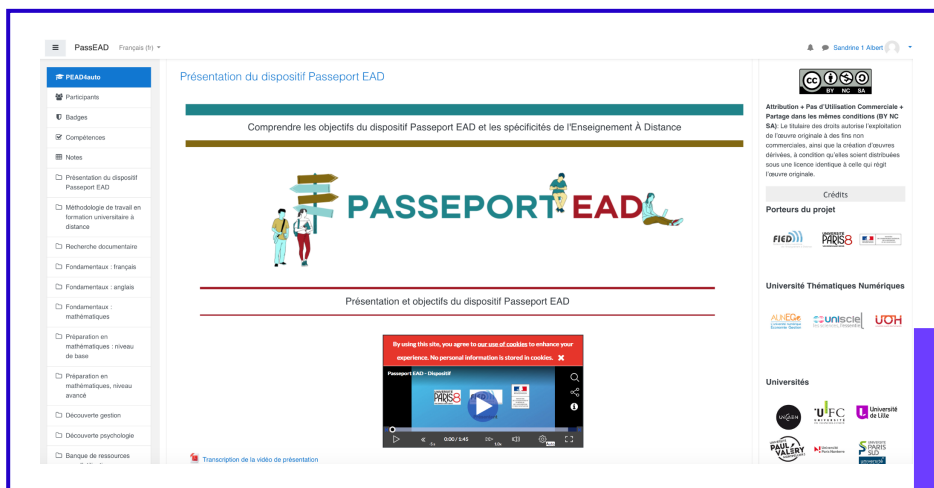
PassEAD Français (fr)

Sandrine 1 Albert

PEAD4auto
Participants
Badges
Compétences
Notes
Présentation du dispositif Passeport EAD
Méthodologie de travail en formation universitaire à distance
Recherche documentaire
Fondamentaux : français
Fondamentaux : anglais
Fondamentaux : mathématiques
Préparation en mathématiques : niveau de base
Préparation en mathématiques, niveau avancé
Découverte gestion
Découverte psychologie
Banque de ressources

Présentation du dispositif Passeport EAD

Comprendre les objectifs du dispositif Passeport EAD et les spécificités de l'Enseignement À Distance

PASSEPORT EAD

Présentation et objectifs du dispositif Passeport EAD

By using this site, you agree to our use of cookies to enhance your experience. No personal information is stored in cookies.

Passeport EAD - Dispositif

PARIS8

0:00 / 1:43

Transcription de la vidéo de présentation

cc BY NC SA

Attribution + Pas d'Utilisation Commerciale + Partage dans les mêmes conditions (BY NC SA): Le titulaire des droits autorise l'exploitation de l'œuvre originale à des fins non commerciales, ainsi que la création d'œuvres dérivées, à condition qu'elles soient distribuées sous une licence identique à celle qui régit l'œuvre originale.

Crédits

Porteurs du projet

FIED PARIS8

Université Thématiques Numériques

AUNEGe unisciel UOH

Universités

UFC Université de Lille PAUL VALERY PARIS SUD